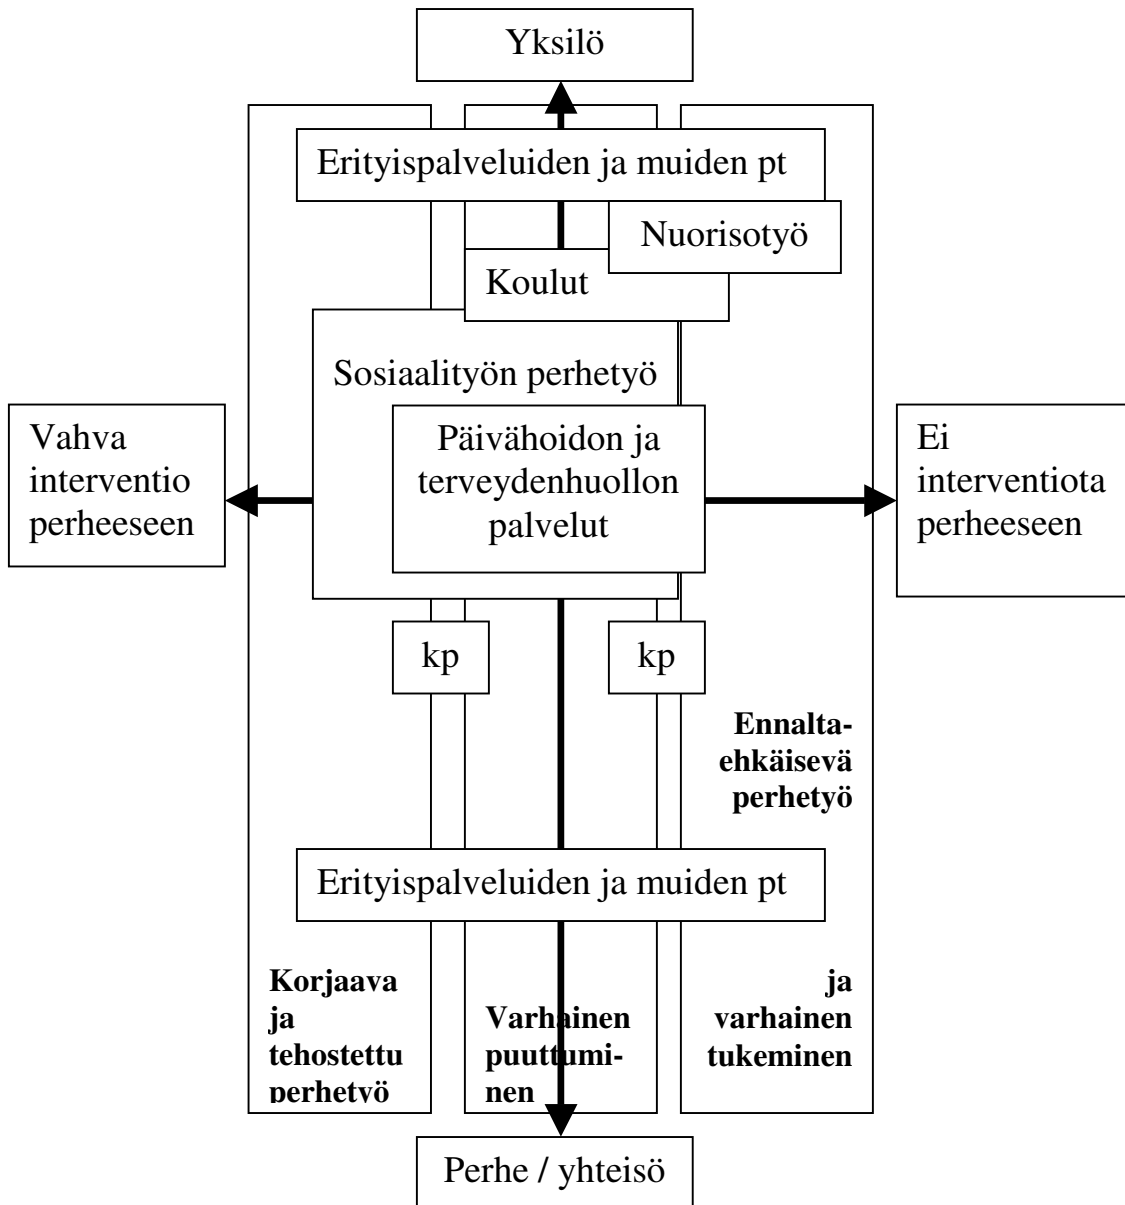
Yksilö

Erityispalveluiden ja muiden pt

Nuorisotyö

Koulut

Sosiaalityön perhetyö

Vahva interventio perheeseen

Päivähoidon ja terveydenhuollon palvelut

Ei interventiota perheeseen

kp

kp

Ennaltaehkäisevä perhetyö

Erityispalveluiden ja muiden pt

Korjaava ja tehostettu perhetyö

Varhainen puuttuminen

ja varhainen tukeminen

Perhe / yhteisö